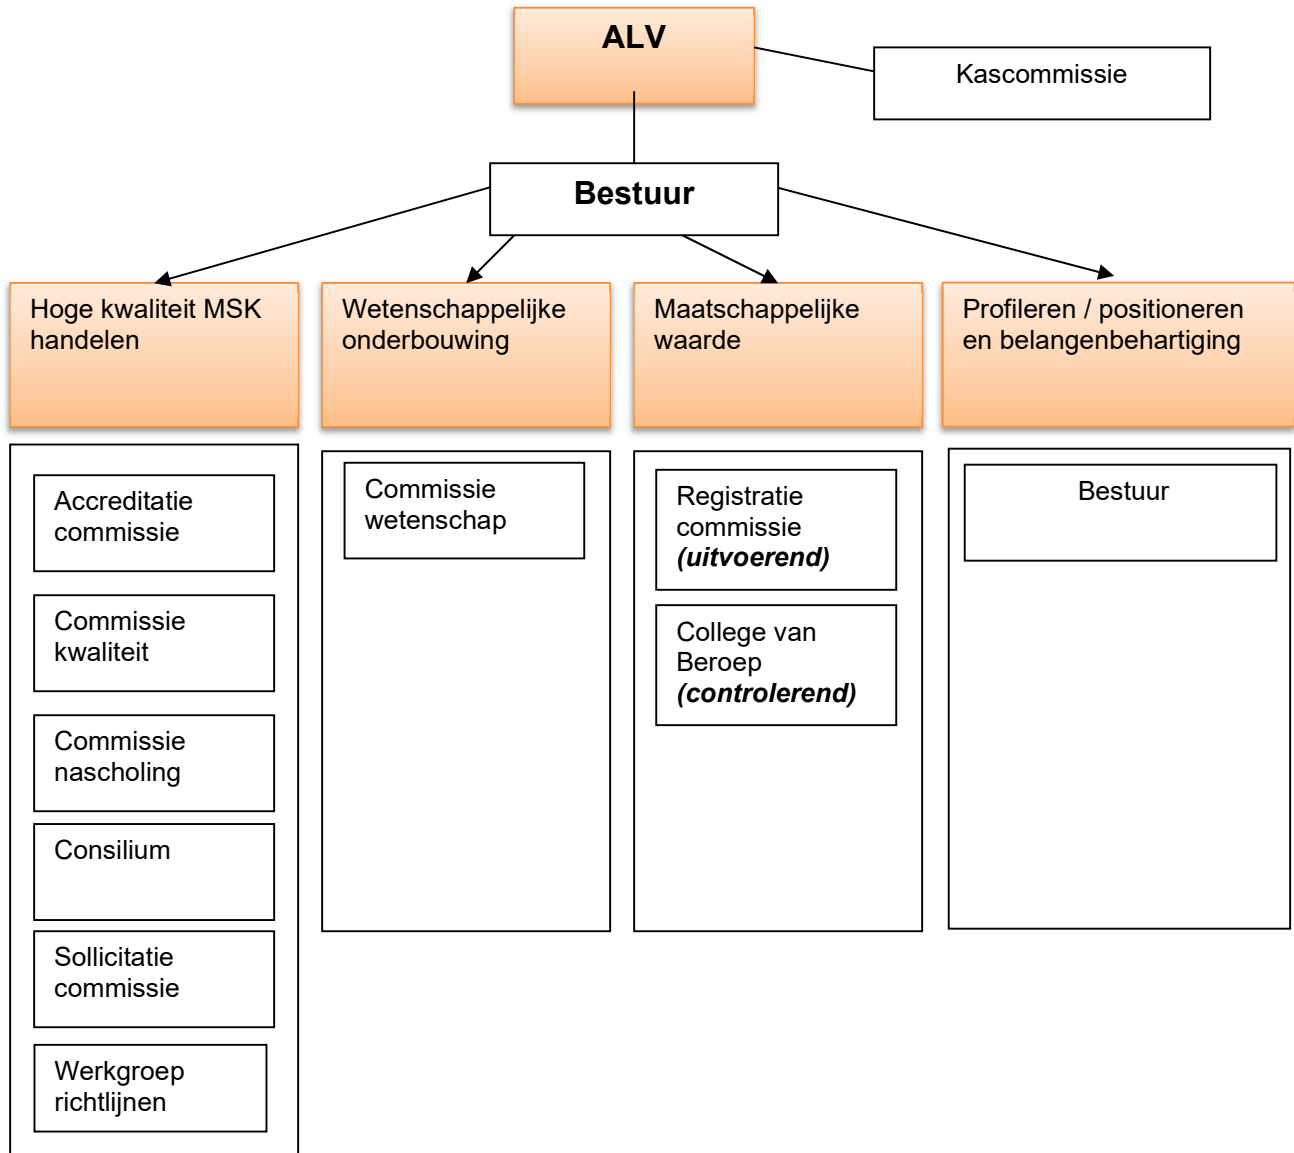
**ALV**

Kascommissie

**Bestuur**

Hoge kwaliteit MSK handelen

Wetenschappelijke onderbouwing

Maatschappelijke waarde

Profileren / positioneren en belangenbehartiging

Accreditatie commissie

Commissie kwaliteit

Commissie nascholing

Consilium

Sollicitatie commissie

Werkgroep richtlijnen

Commissie wetenschap

Registratie commissie ***(uitvoerend)***

College van Beroep ***(controlerend)***

Bestuur